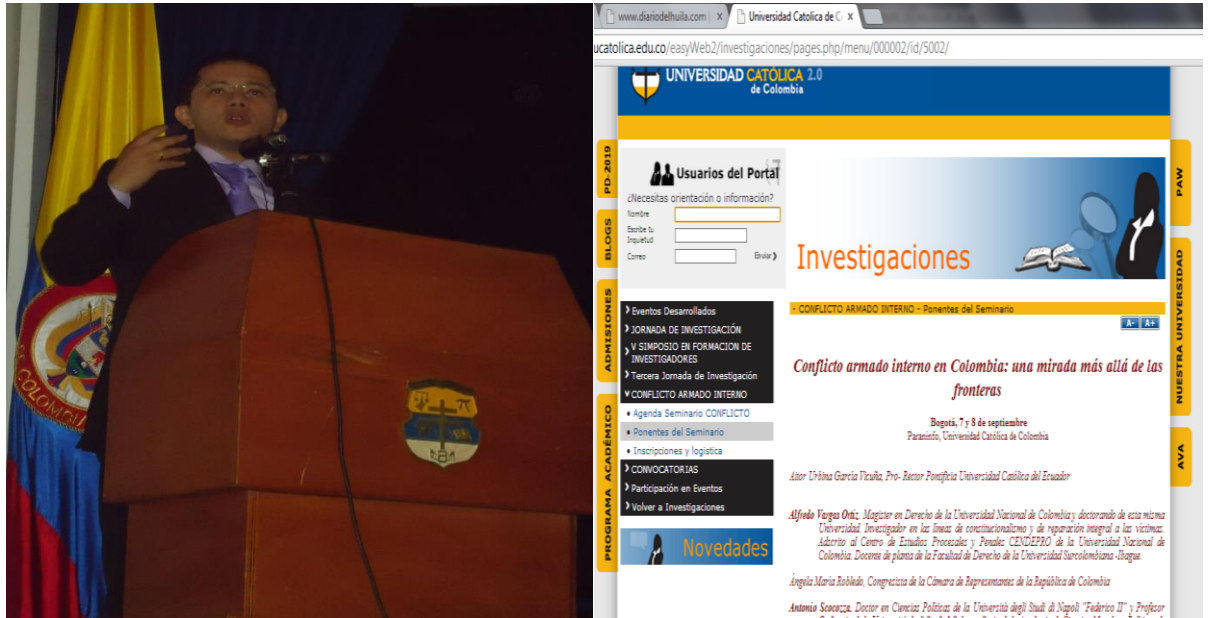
COLOMBIA

www.diariodelhuila.com ×
Universidad Catolica de C ×
ucatolica.edu.co/easyWeb2/investigaciones/pages.php/menu/000002/id/5002/

UNIVERSIDAD CATÓLICA 2.0
de Colombia

PD-2019
BLOGS
ADMISIONES
PROGRAMA ACADÉMICO
PAW
NUESTRA UNIVERSIDAD
AVA

Usuarios del Portal
¿Necesitas orientación o información?
Nombre
Escribe tu Inquietud
Correo
Enviar

Investigaciones

Eventos Desarrollados
JORNADA DE INVESTIGACIÓN
V SIMPOSIO EN FORMACION DE INVESTIGADORES
Tercera Jornada de Investigación
CONFLICTO ARMADO INTERNO
• Agenda Seminario CONFLICTO
• Ponentes del Seminario
• Inscripciones y logistica
CONVOCATORIAS
Participación en Eventos
Volver a Investigaciones

Novedades

• CONFLICTO ARMADO INTERNO • Ponentes del Seminario
A- A+

Conflicto armado interno en Colombia: una mirada más allá de las fronteras

Bogotá, 7 y 8 de septiembre
Paraninfo, Universidad Católica de Colombia

Aitor Urbina García Vicuña, Pro- Rector Pontificia Universidad Católica del Ecuador

Alfredo Vargas Ortiz, Magister en Derecho de la Universidad Nacional de Colombia y doctorando de esta misma Universidad. Investigador en las lineas de constitucionalismo y de reparación integral a las víctimas. Adscrito al Centro de Estudios Procesales y Penales CENDEPRO de la Universidad Nacional de Colombia. Docente de planta de la Facultad de Derecho de la Universidad Surcolombiana -Ibague.

Ángela María Robledo, Congresista de la Cámara de Representantes de la República de Colombia

Antonio Scocozza, Doctor en Ciencias Políticas de la Università degli Studi di Napoli "Federico II" y Profesor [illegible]